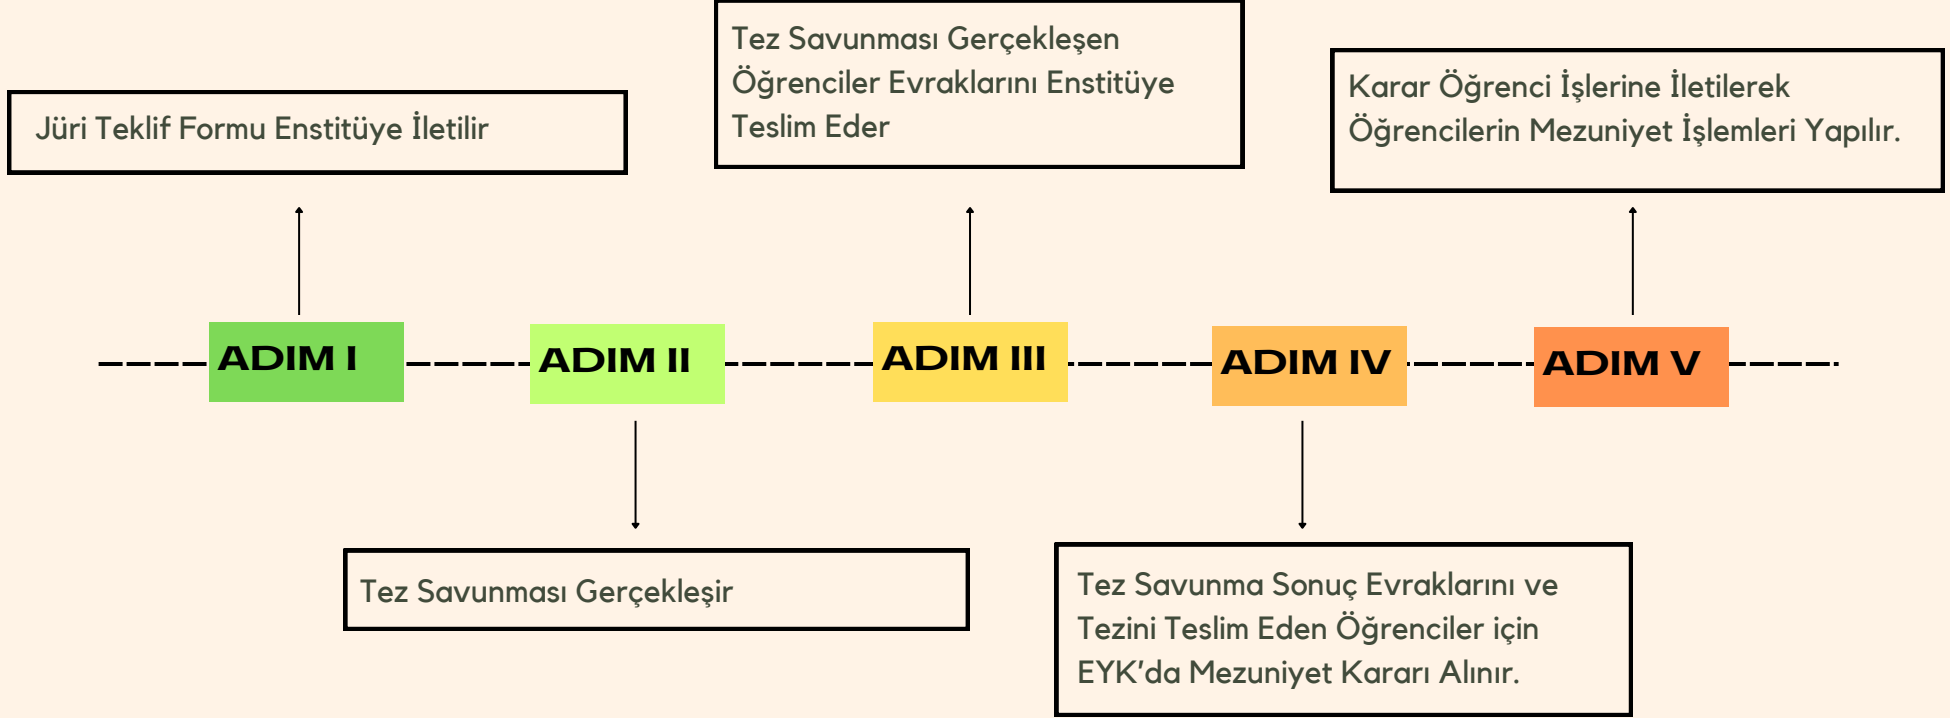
Jüri Teklif Formu Enstitüye İletilir

Tez Savunması Gerçekleşen Öğrenciler Evraklarını Enstitüye Teslim Eder

Karar Öğrenci İşlerine İletilerek Öğrencilerin Mezuniyet İşlemleri Yapılır.

ADIM I

ADIM II

ADIM III

ADIM IV

ADIM V

Tez Savunması Gerçekleşir

Tez Savunma Sonuç Evraklarını ve Tezini Teslim Eden Öğrenciler için EYK'da Mezuniyet Kararı Alınır.